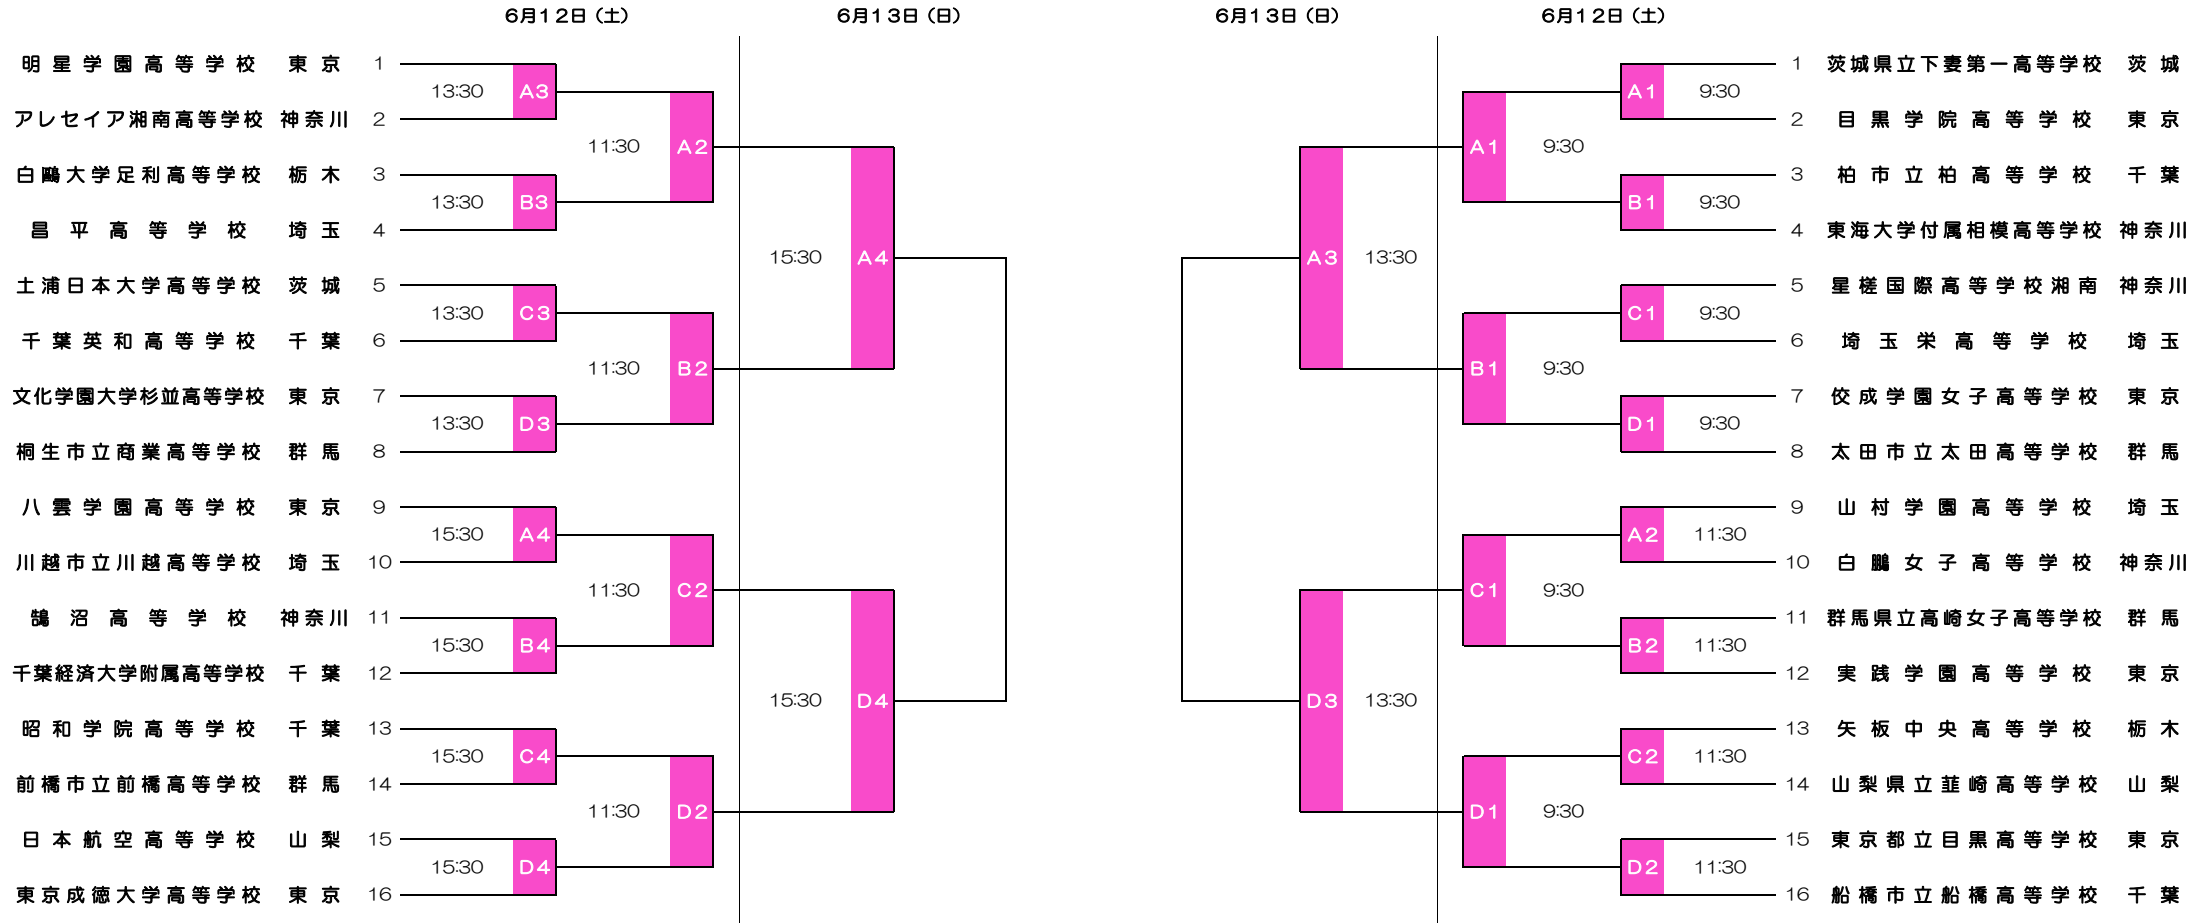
6月12日（土）　6月13日（日）

明星学園高等学校　東京　1
アレセイア湘南高等学校　神奈川　2
白鷗大学足利高等学校　栃木　3
昌平高等学校　埼玉　4
土浦日本大学高等学校　茨城　5
千葉英和高等学校　千葉　6
文化学園大学杉並高等学校　東京　7
桐生市立商業高等学校　群馬　8
八雲学園高等学校　東京　9
川越市立川越高等学校　埼玉　10
鵠沼高等学校　神奈川　11
千葉経済大学附属高等学校　千葉　12
昭和学院高等学校　千葉　13
前橋市立前橋高等学校　群馬　14
日本航空高等学校　山梨　15
東京成徳大学高等学校　東京　16

13:30 A3
13:30 B3
13:30 C3
13:30 D3
15:30 A4
15:30 B4
15:30 C4
15:30 D4
11:30 A2
11:30 B2
11:30 C2
11:30 D2
15:30 A4
15:30 D4

6月13日（日）　6月12日（土）

1　茨城県立下妻第一高等学校　茨城
2　目黒学院高等学校　東京
3　柏市立柏高等学校　千葉
4　東海大学付属相模高等学校　神奈川
5　星槎国際高等学校湘南　神奈川
6　埼玉栄高等学校　埼玉
7　佼成学園女子高等学校　東京
8　太田市立太田高等学校　群馬
9　山村学園高等学校　埼玉
10　白鵬女子高等学校　神奈川
11　群馬県立高崎女子高等学校　群馬
12　実践学園高等学校　東京
13　矢板中央高等学校　栃木
14　山梨県立韮崎高等学校　山梨
15　東京都立目黒高等学校　東京
16　船橋市立船橋高等学校　千葉

A1 9:30
B1 9:30
C1 9:30
D1 9:30
A2 11:30
B2 11:30
C2 11:30
D2 11:30
A1 9:30
B1 9:30
C1 9:30
D1 9:30
A3 13:30
D3 13:30